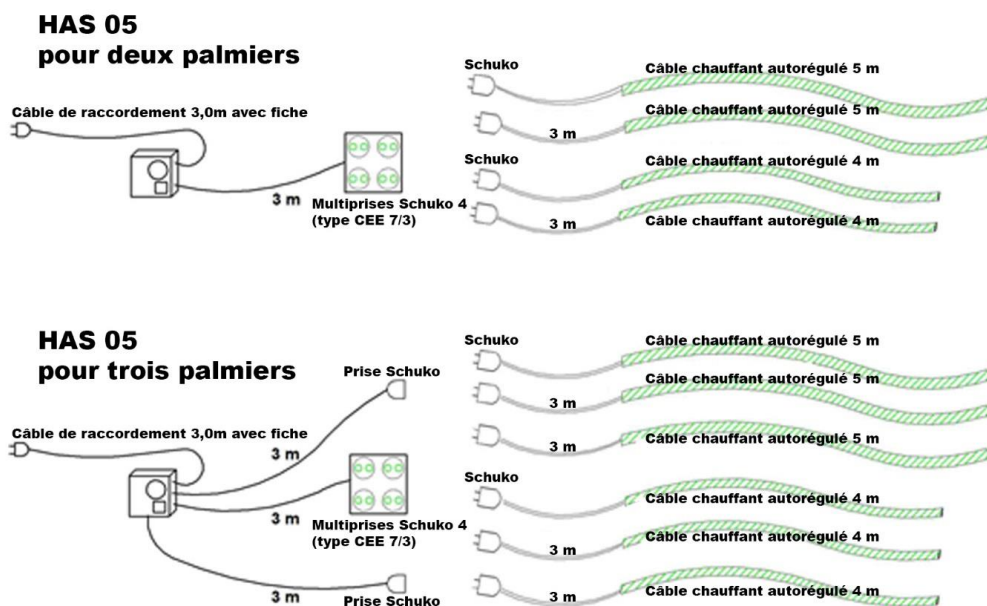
HAS 05
pour deux palmiers

Câble de raccordement 3,0m avec fiche

3 m

Multiprises Schuko 4 (type CEE 7/3)

Schuko

Câble chauffant autorégulé 5 m

Câble chauffant autorégulé 5 m

3 m

Schuko

Câble chauffant autorégulé 4 m

Câble chauffant autorégulé 4 m

3 m

HAS 05
pour trois palmiers

Prise Schuko

Câble de raccordement 3,0m avec fiche

3 m

3 m

Multiprises Schuko 4 (type CEE 7/3)

3 m

Prise Schuko

Schuko

Câble chauffant autorégulé 5 m

Câble chauffant autorégulé 5 m

3 m

3 m

Câble chauffant autorégulé 5 m

Schuko

Câble chauffant autorégulé 4 m

Câble chauffant autorégulé 4 m

3 m

3 m

Câble chauffant autorégulé 4 m